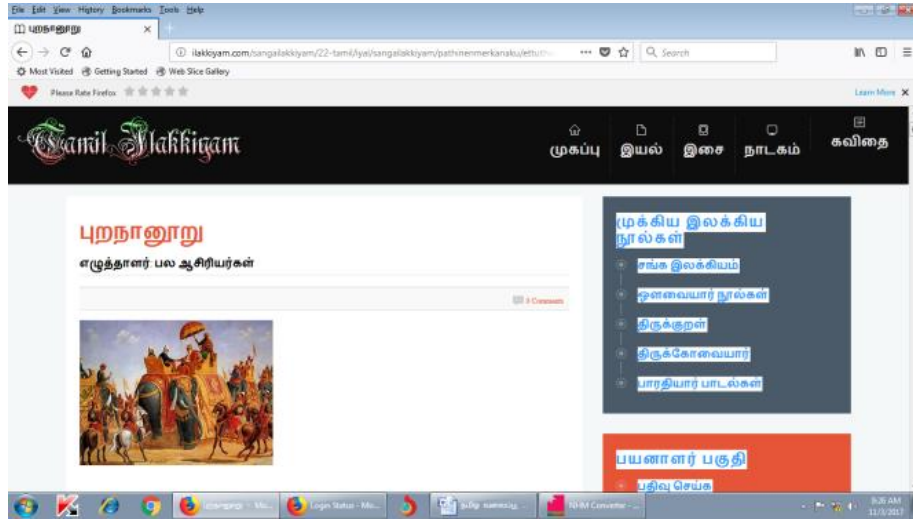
File Edit View History Bookmarks Tools Help

புறநானூறு ×

ilakkiyam.com/sangailakkiyam/22-tamil/iyal/sangailakkiyam/pathinenmerkanaku/ettuth... Search

Most Visited Getting Started Web Slice Gallery

Please Rate Firefox

Learn More ×

Tamil Ilakkiyam

முகப்பு இயல் இசை நாடகம் கவிதை

புறநானூறு

எழுத்தாளர்: பல ஆசிரியர்கள்

0 Comments

முக்கிய இலக்கிய நூல்கள்

சங்க இலக்கியம்

ஔவையார் நூல்கள்

திருக்குறள்

திருக்கோவையார்

பாரதியார் பாடல்கள்

பயனாளர் பகுதி

பதிவு செய்க

புறநானூறு - Mo... Login Status - Mo... தமிழ் கணைய... NHM Converter - ...

9:26 AM 11/3/2017